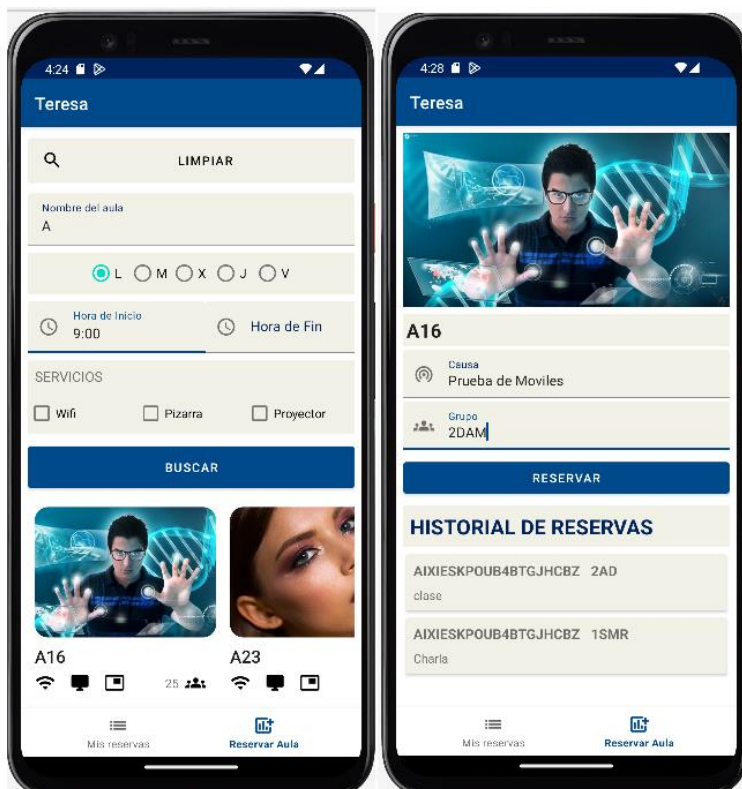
4:24

Teresa

LIMPIAR

Nombre del aula
A

L M X J V

Hora de Inicio
9:00

Hora de Fin

SERVICIOS

Wifi Pizarra Proyector

BUSCAR

A16

25

A23

Mis reservas

Reservar Aula

4:28

Teresa

A16

Causa
Prueba de Moviles

Grupo
2DAM

RESERVAR

HISTORIAL DE RESERVAS

AIXIESKPOUB4BTGJHCBZ 2AD
clase

AIXIESKPOUB4BTGJHCBZ 1SMR
Charla

Mis reservas

Reservar Aula